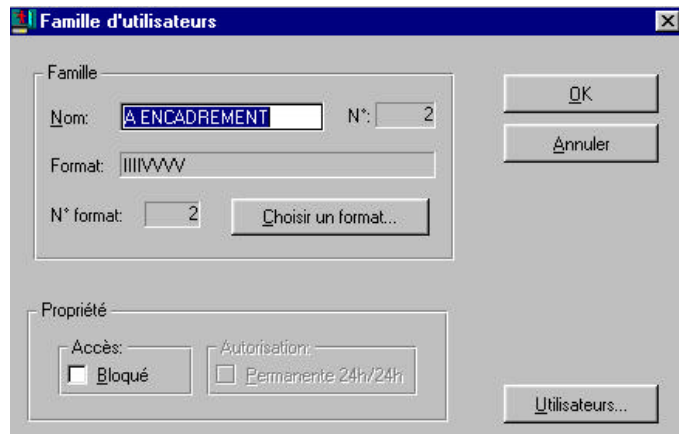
Famille d'utilisateurs

Famille

Nom: A ENCADREMENT

N°: 2

Format: IIIIVVVV

N° format: 2

Choisir un format...

OK

Annuler

Propriété

Accès:

Bloqué

Autorisation:

Permanente 24h/24h

Utilisateurs...